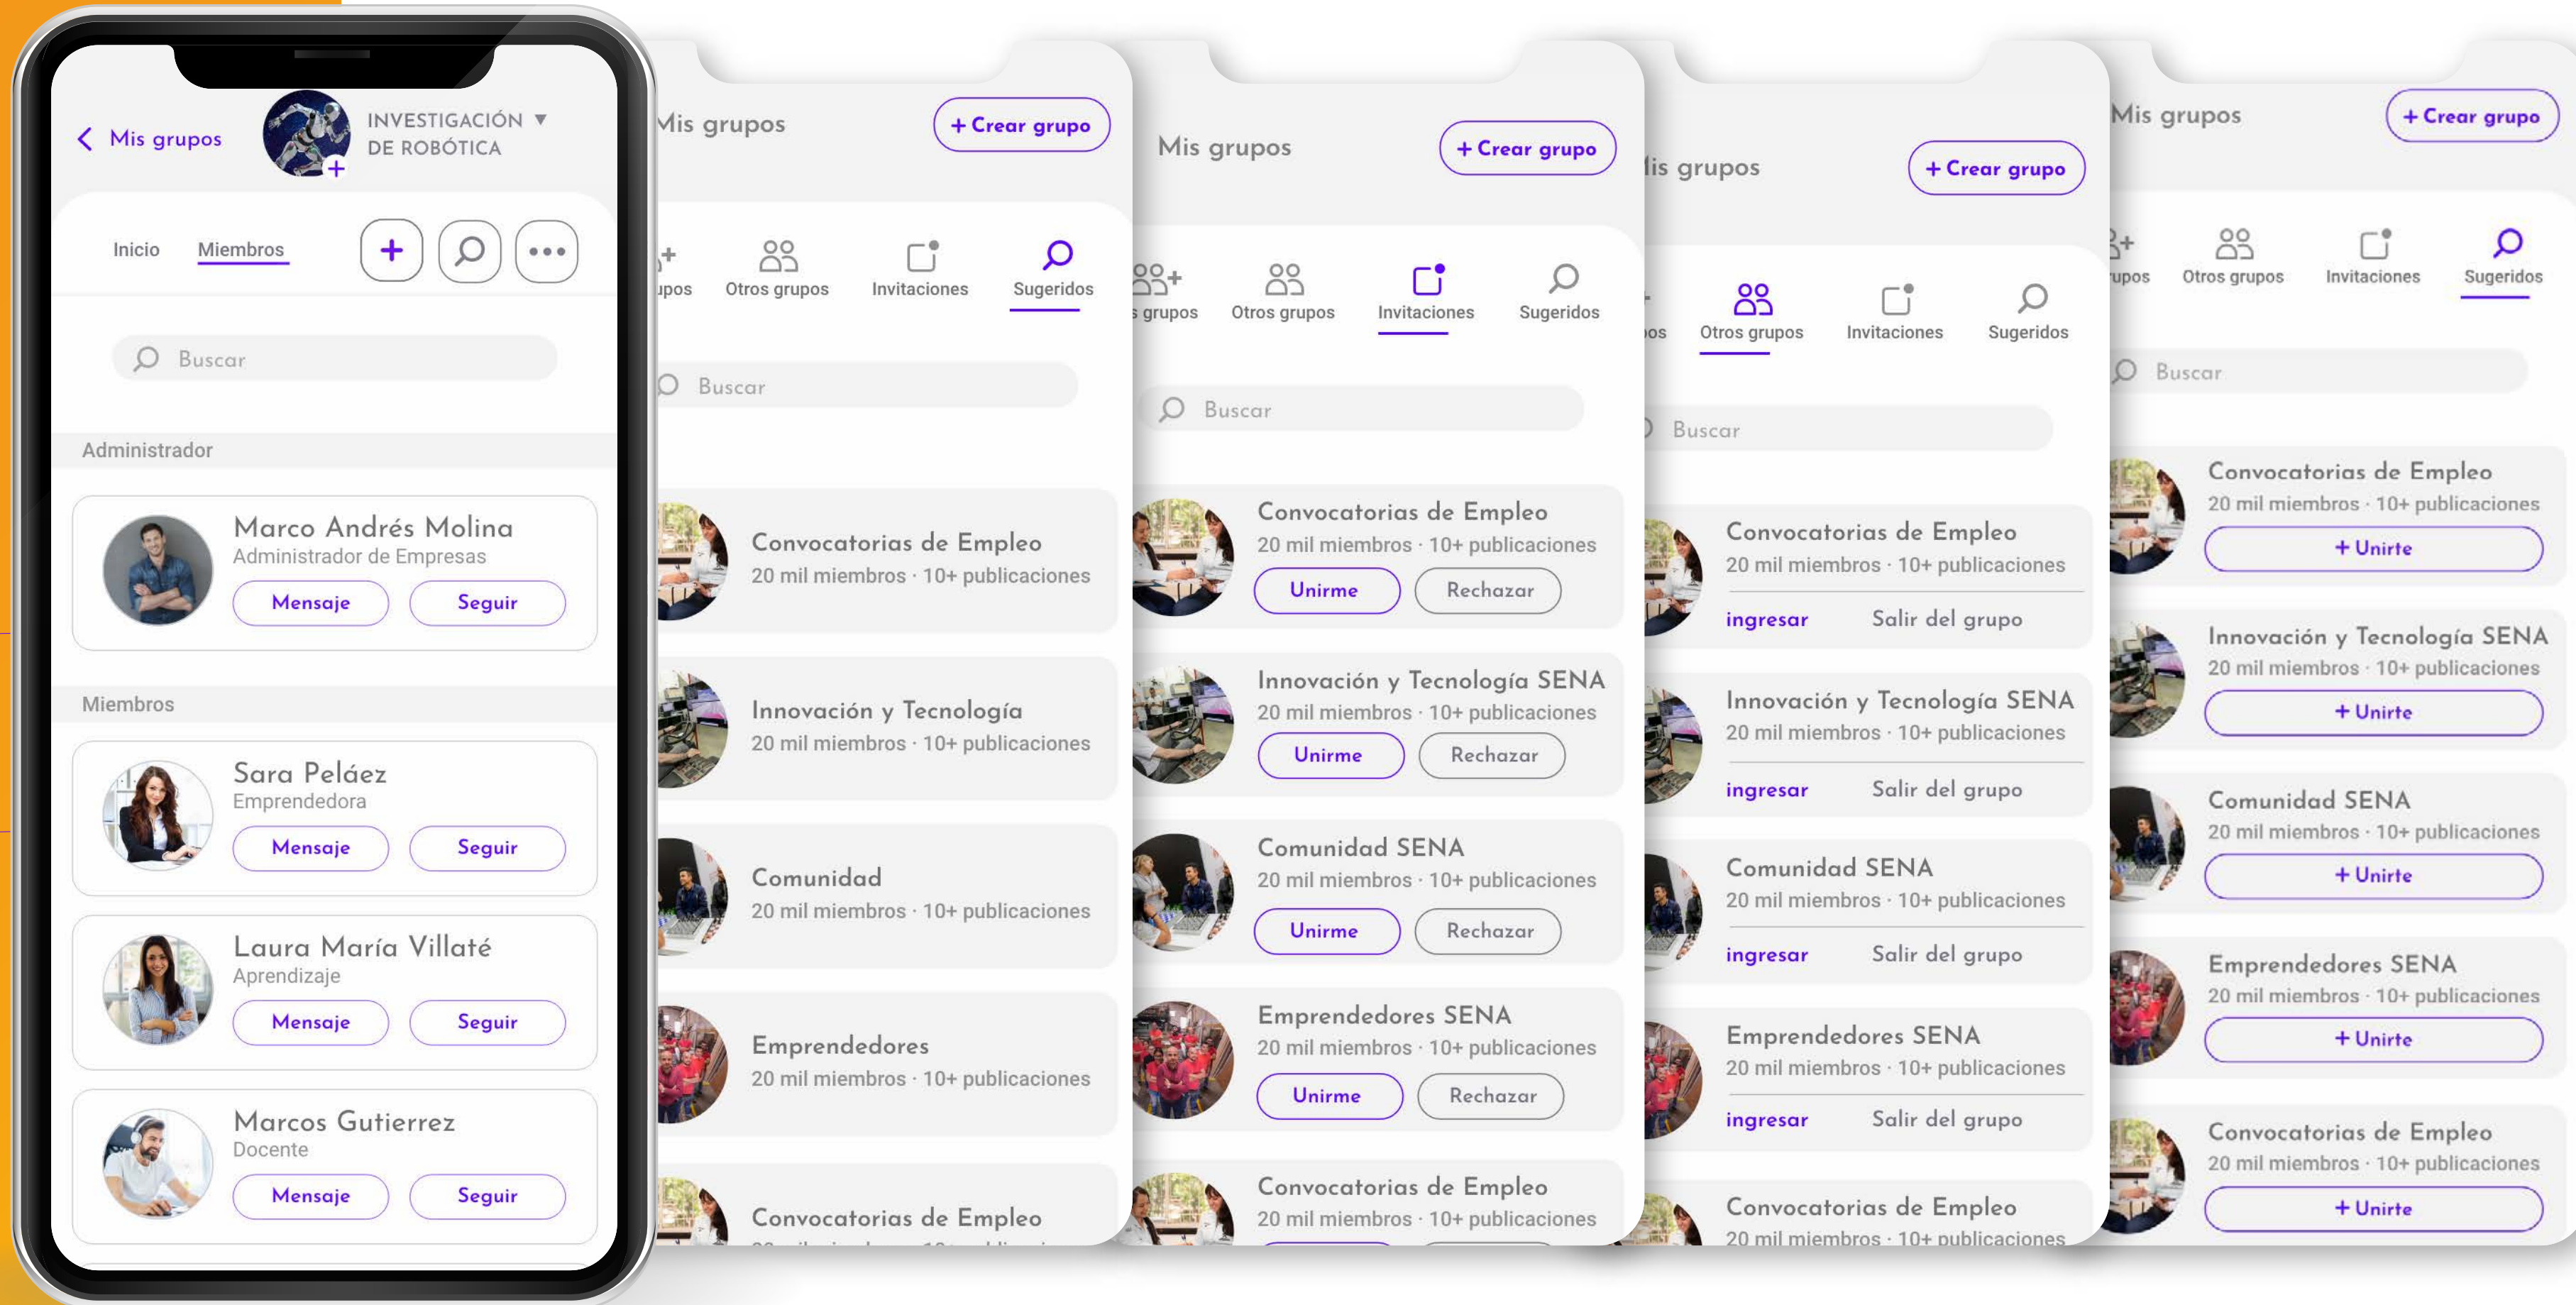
Mis grupos
INVESTIGACIÓN DE ROBÓTICA

Inicio Miembros

Buscar

Administrador

Marco Andrés Molina
Administrador de Empresas
Mensaje Seguir

Miembros

Sara Peláez
Emprendedora
Mensaje Seguir

Laura María Villaté
Aprendizaje
Mensaje Seguir

Marcos Gutierrez
Docente
Mensaje Seguir

Mis grupos
+ Crear grupo
upos Otros grupos Invitaciones Sugeridos

Buscar

Convocatorias de Empleo
20 mil miembros · 10+ publicaciones

Innovación y Tecnología
20 mil miembros · 10+ publicaciones

Comunidad
20 mil miembros · 10+ publicaciones

Emprendedores
20 mil miembros · 10+ publicaciones

Convocatorias de Empleo

Mis grupos
+ Crear grupo
s grupos Otros grupos Invitaciones Sugeridos

Buscar

Convocatorias de Empleo
20 mil miembros · 10+ publicaciones
Unirme Rechazar

Innovación y Tecnología SENA
20 mil miembros · 10+ publicaciones
Unirme Rechazar

Comunidad SENA
20 mil miembros · 10+ publicaciones
Unirme Rechazar

Emprendedores SENA
20 mil miembros · 10+ publicaciones
Unirme Rechazar

Convocatorias de Empleo
20 mil miembros · 10+ publicaciones

lis grupos
+ Crear grupo
os Otros grupos Invitaciones Sugeridos

Buscar

Convocatorias de Empleo
20 mil miembros · 10+ publicaciones
ingresar Salir del grupo

Innovación y Tecnología SENA
20 mil miembros · 10+ publicaciones
ingresar Salir del grupo

Comunidad SENA
20 mil miembros · 10+ publicaciones
ingresar Salir del grupo

Emprendedores SENA
20 mil miembros · 10+ publicaciones
ingresar Salir del grupo

Convocatorias de Empleo
20 mil miembros · 10+ publicaciones

Mis grupos
+ Crear grupo
upos Otros grupos Invitaciones Sugeridos

Buscar

Convocatorias de Empleo
20 mil miembros · 10+ publicaciones
+ Unirte

Innovación y Tecnología SENA
20 mil miembros · 10+ publicaciones
+ Unirte

Comunidad SENA
20 mil miembros · 10+ publicaciones
+ Unirte

Emprendedores SENA
20 mil miembros · 10+ publicaciones
+ Unirte

Convocatorias de Empleo
20 mil miembros · 10+ publicaciones
+ Unirte